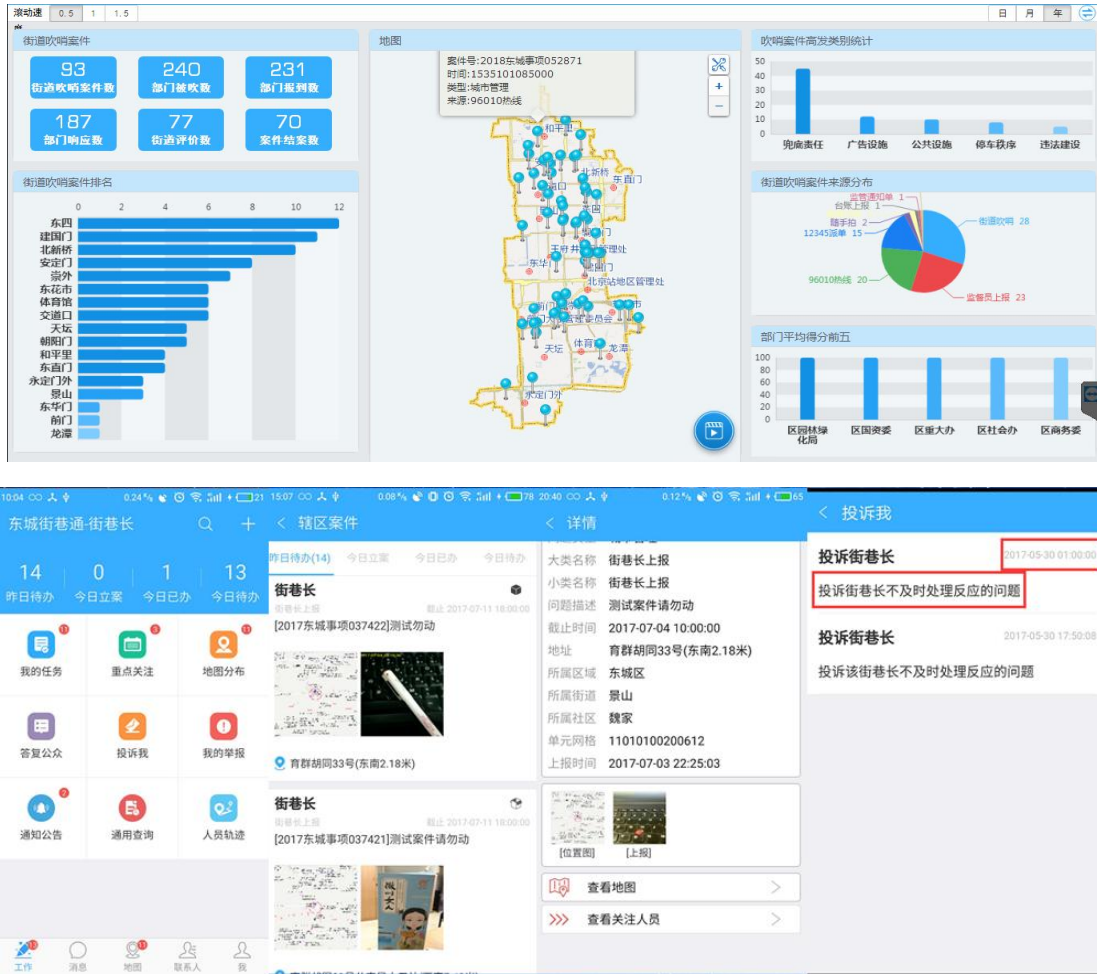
滚动速 0.5 1 1.5

日 月 年

街道吹哨案件

93 街道吹哨案件数
240 部门被吹数
231 部门报到数
187 部门响应数
77 街道评价数
70 案件结案数

地图

案件号:2018东城事项052871
时间:1535101085000
类型:城市管理
来源:96010热线

和平里 北新桥 东直门 王府井 东华门 北京站地区管理处 前门 天坛 体育馆 龙潭 永定门外

吹哨案件高发类别统计

| 兜底责任 | 广告设施 | 公共设施 | 停车秩序 | 违法建设 |
|---|---|---|---|---|

50 40 30 20 10 0

街道吹哨案件排名

0 2 4 6 8 10 12

东四
建国门
北新桥
安定门
崇外
东花市
体育馆
交道口
天坛
朝阳门
和平里
东直门
永定门外
景山
东华门
前门
龙潭

街道吹哨案件来源分布

监管通知单 1
台账上报 1
随手拍 2
12345派单 15
96010热线 20
街道吹哨 28
监督员上报 23

部门平均得分前五

100 80 60 40 20 0

区园林绿化局 区国资委 区重大办 区社会办 区商务委

10:04 0.24% 21
东城街巷通-街巷长
14 昨日待办
0 今日立案
1 今日已办
13 今日待办
11 我的任务
5 重点关注
11 地图分布
答复公众
投诉我
我的举报
2 通知公告
通用查询
人员轨迹
11 工作 消息 11 地图 联系人 我

15:07 0.08% 78
< 辖区案件
昨日待办(14) 今日立案 今日已办 今日待办
街巷长
街巷长上报 截止 2017-07-11 18:00:00
[2017东城事项037422]测试勿动
育群胡同33号(东南2.18米)
街巷长
街巷长上报 截止 2017-07-11 18:00:00
[2017东城事项037421]测试案件请勿动

20:40 0.12% 65
< 详情
大类名称 街巷长上报
小类名称 街巷长上报
问题描述 测试案件请勿动
截止时间 2017-07-04 10:00:00
地址 育群胡同33号(东南2.18米)
所属区域 东城区
所属街道 景山
所属社区 魏家
单元网格 11010100200612
上报时间 2017-07-03 22:25:03
[位置图] [上报]
查看地图
查看关注人员

< 投诉我
投诉街巷长 2017-05-30 01:00:00
投诉街巷长不及时处理反应的问题
投诉街巷长 2017-05-30 17:50:08
投诉该街巷长不及时处理反应的问题